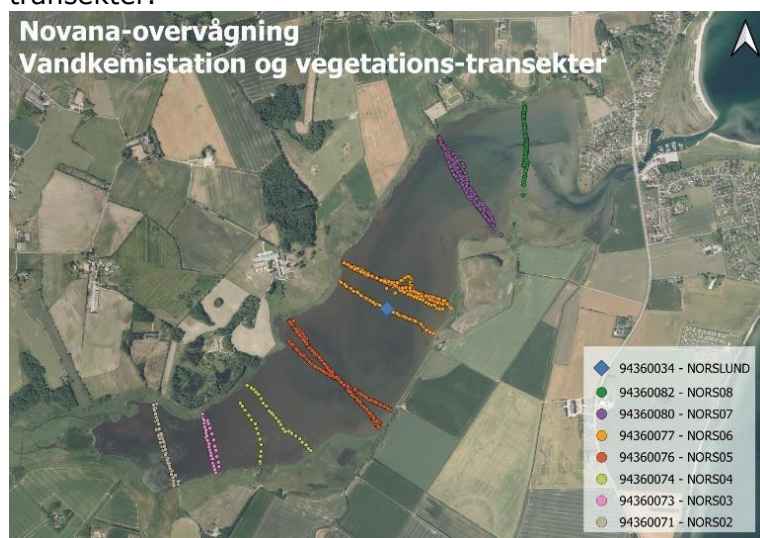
transekter.

Novana-overvågning
Vandkemistation og vegetations-transekter

94360034 - NORSLUND
94360082 - NORS08
94360080 - NORS07
94360077 - NORS06
94360076 - NORS05
94360074 - NORS04
94360073 - NORS03
94360071 - NORS02